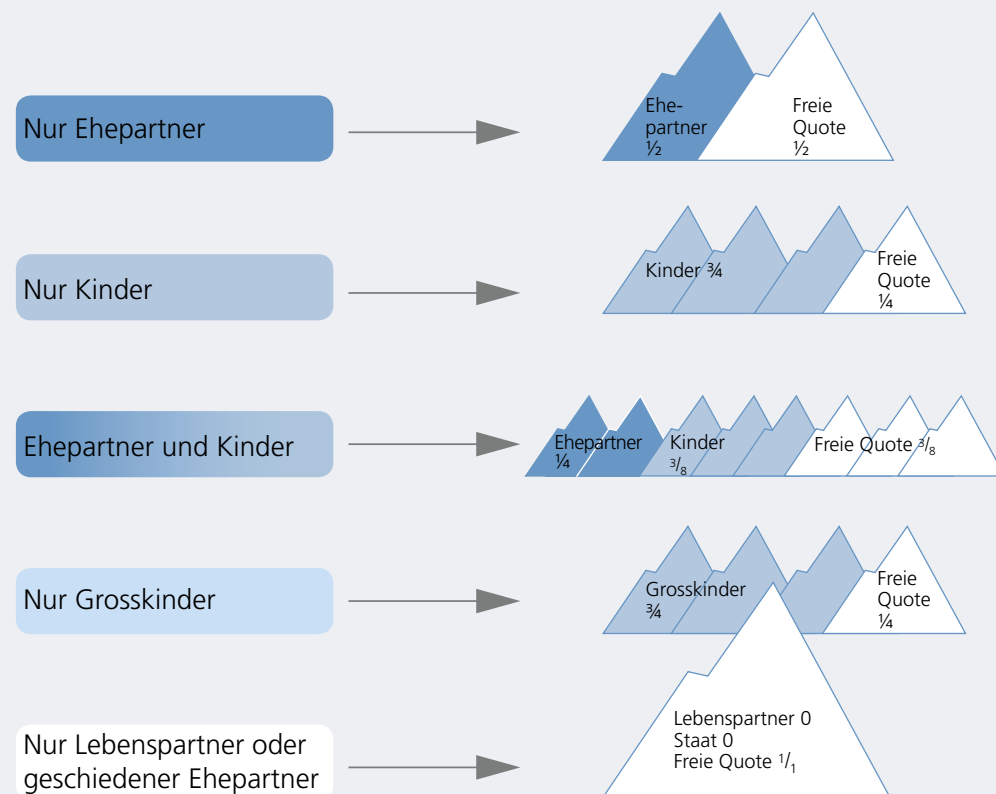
Nur Ehepartner

Ehepartner ½

Freie Quote ½

Nur Kinder

Kinder ¾

Freie Quote ¼

Ehepartner und Kinder

Ehepartner ¼

Kinder $^{3}/_{8}$

Freie Quote $^{3}/_{8}$

Nur Grosskinder

Grosskinder ¾

Freie Quote ¼

Nur Lebenspartner oder geschiedener Ehepartner

Lebenspartner 0
Staat 0
Freie Quote $^{1}/_{1}$